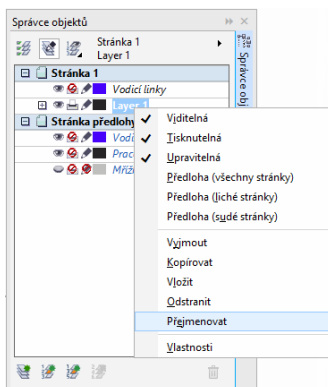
Správce objektů

Stránka 1
Layer 1

Správce obj

Stránka 1
Vodicí linky
Layer 1
Stránka předlohy
Vodi
Prac
Mříž

Viditelná
Tisknutelná
Upravitelná
Předloha (všechny stránky)
Předloha (liché stránky)
Předloha (sudé stránky)
Vyjmout
Kopírovat
Vložit
Odstranit
Přejmenovat
Vlastnosti